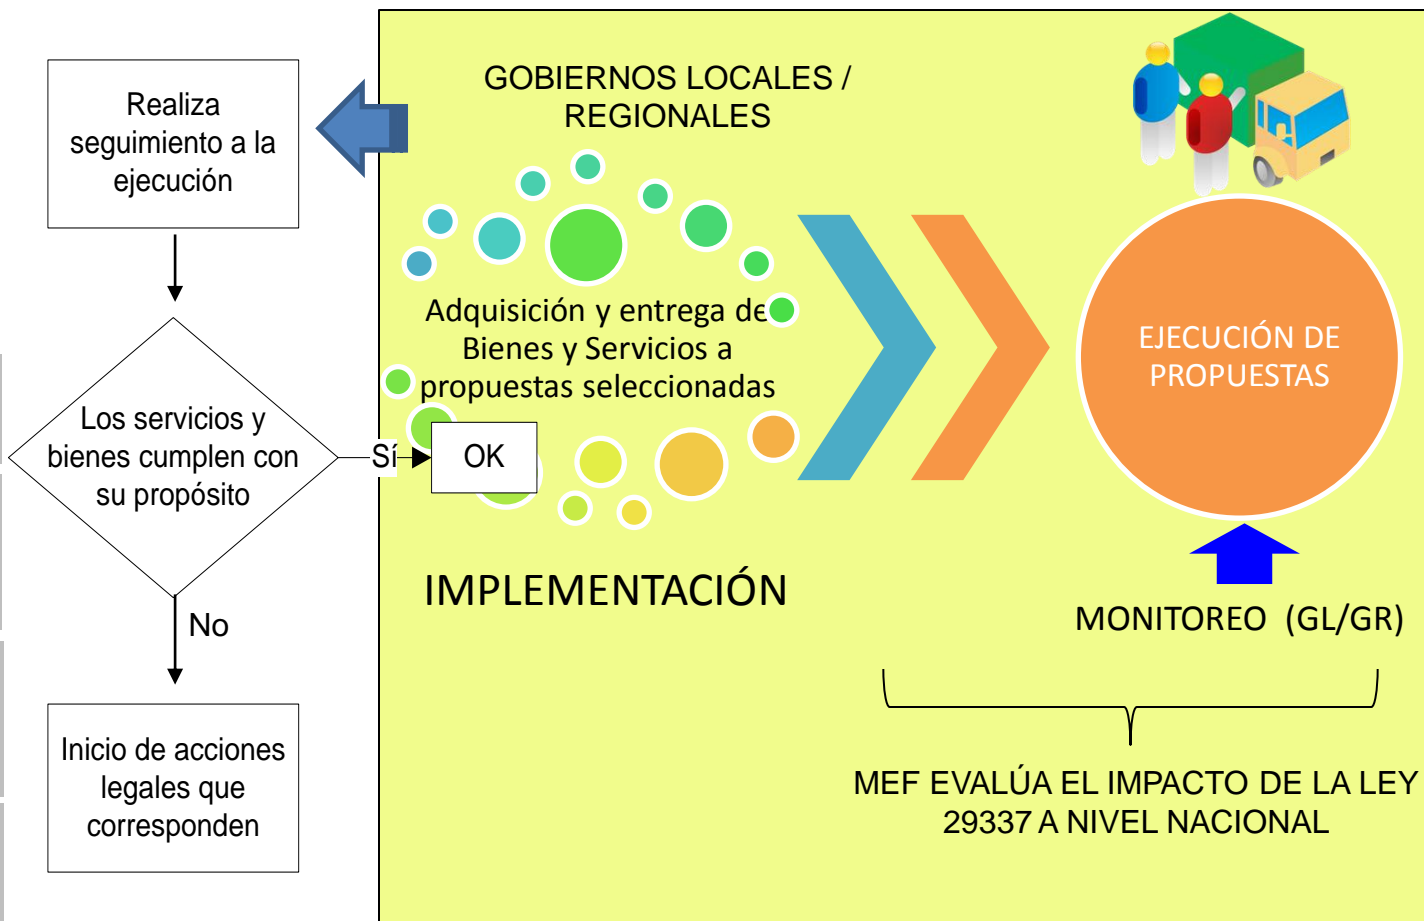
Realiza seguimiento a la ejecución

Los servicios y bienes cumplen con su propósito

Sí

OK

No

Inicio de acciones legales que corresponden

GOBIERNOS LOCALES / REGIONALES

Adquisición y entrega de Bienes y Servicios a propuestas seleccionadas

EJECUCIÓN DE PROPUESTAS

IMPLEMENTACIÓN

MONITOREO (GL/GR)

MEF EVALÚA EL IMPACTO DE LA LEY 29337 A NIVEL NACIONAL